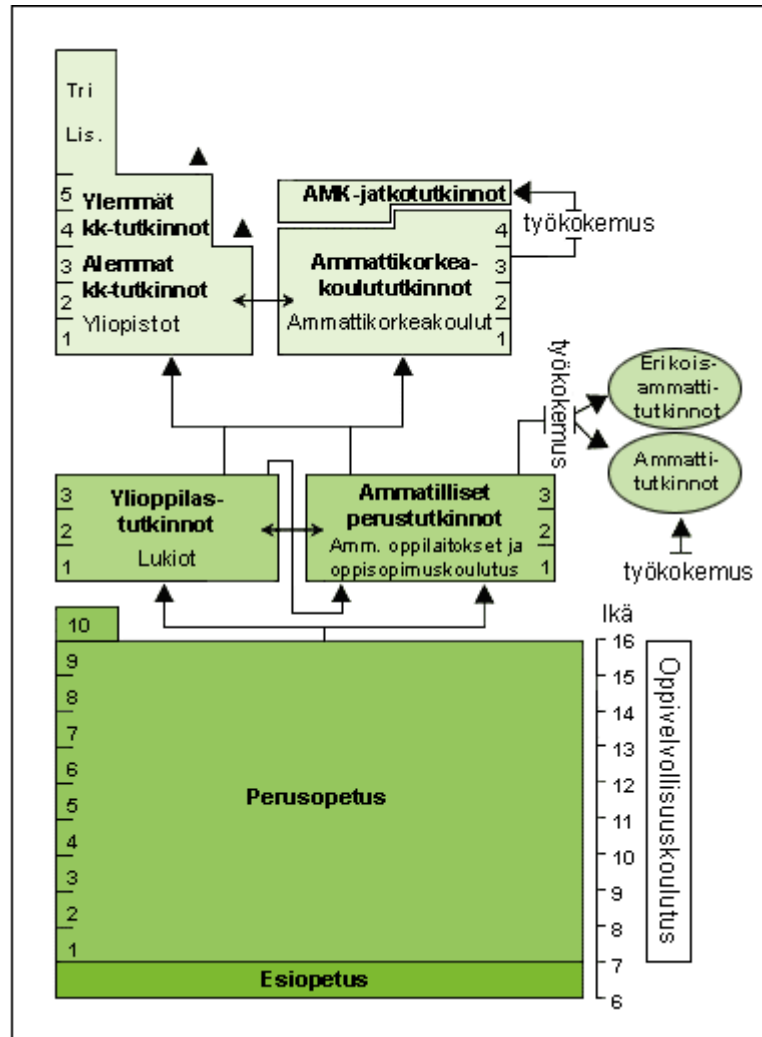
Tri
Lis.
5 Ylemmät kk-tutkinnot
4
3 Alemmat kk-tutkinnot
2
Yliopistot
1

AMK-jatkotutkinnot
työkokemus
4
Ammattikorkeakoulututkinnot
3
2
Ammattikorkeakoulut
1

työkokemus
Erikoisammattitutkinnot
Ammattitutkinnot
työkokemus

3 Ylioppilastutkinnot
2
Lukiot
1

Ammatilliset perustutkinnot 3
2
Amm. oppilaitokset ja oppisopimuskoulutus 1

10
9
8
7
6
5
4
3
2
1
Perusopetus
Esiopetus

Ikä
16
15
14
13
12
11
10
9
8
7
6

Oppivelvollisuuskoulutus